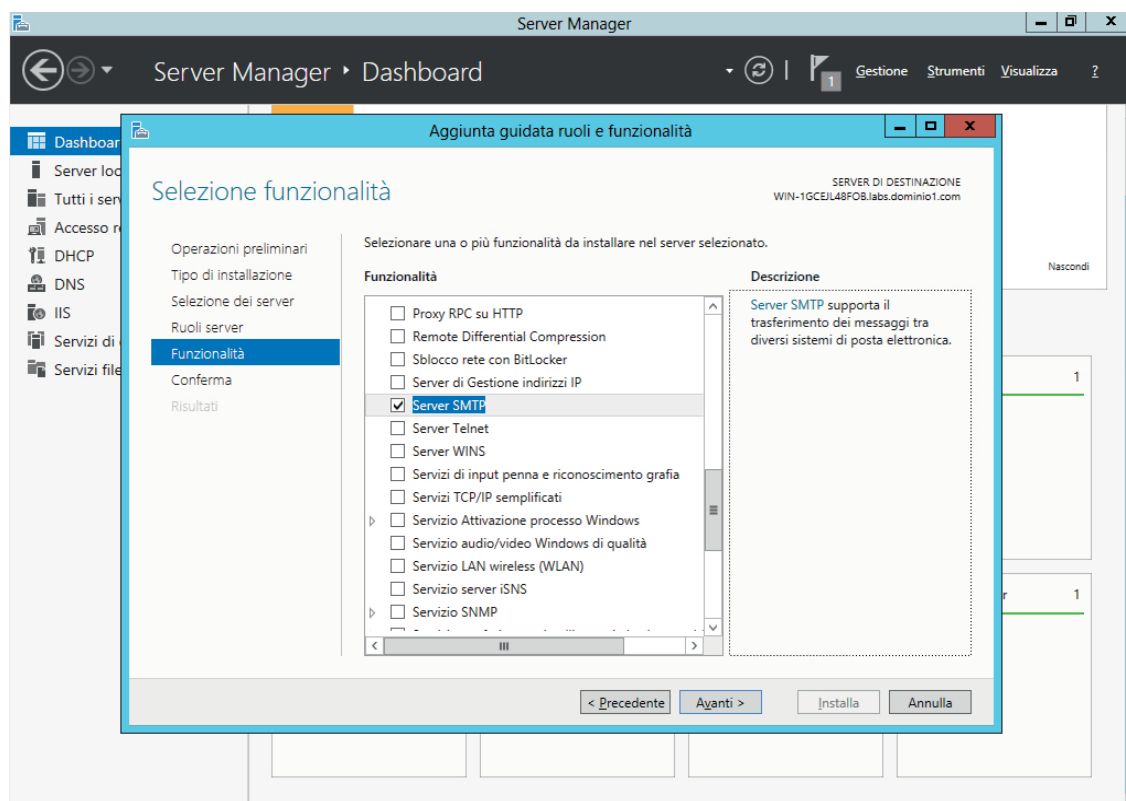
Server Manager

Server Manager ‣ Dashboard

1 Gestione Strumenti Visualizza ?

Dashboar
Server loc
Tutti i ser
Accesso r
DHCP
DNS
IIS
Servizi di
Servizi file

Nascondi

1

1

Aggiunta guidata ruoli e funzionalità

Selezione funzionalità

SERVER DI DESTINAZIONE
WIN-1GCEJL48FOB.labs.dominio1.com

Operazioni preliminari
Tipo di installazione
Selezione dei server
Ruoli server
Funzionalità
Conferma
Risultati

Selezionare una o più funzionalità da installare nel server selezionato.

Funzionalità

Proxy RPC su HTTP
Remote Differential Compression
Sblocco rete con BitLocker
Server di Gestione indirizzi IP
Server SMTP
Server Telnet
Server WINS
Servizi di input penna e riconoscimento grafia
Servizi TCP/IP semplificati
Servizio Attivazione processo Windows
Servizio audio/video Windows di qualità
Servizio LAN wireless (WLAN)
Servizio server iSNS
Servizio SNMP

Descrizione

Server SMTP supporta il trasferimento dei messaggi tra diversi sistemi di posta elettronica.

< Precedente Avanti > Installa Annulla